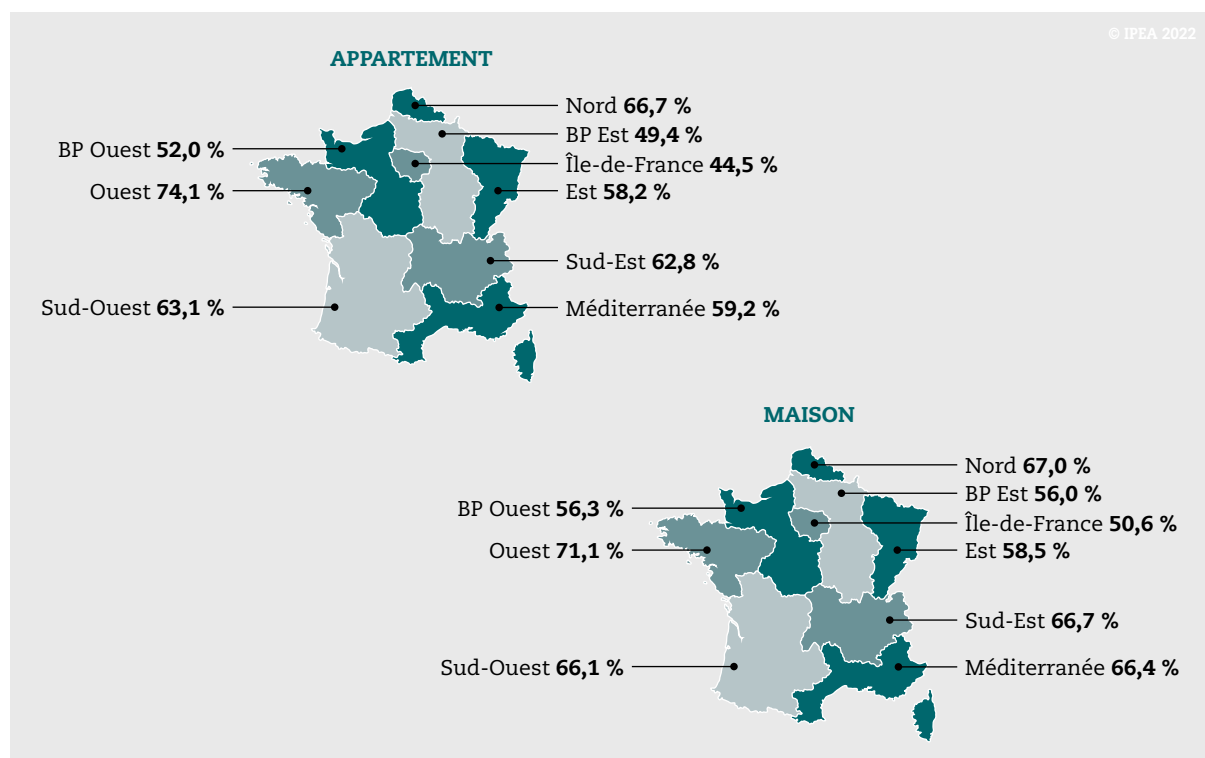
© IPEA 2022

APPARTEMENT

Nord **66,7 %**
BP Est **49,4 %**
BP Ouest **52,0 %**
Île-de-France **44,5 %**
Ouest **74,1 %**
Est **58,2 %**
Sud-Est **62,8 %**
Sud-Ouest **63,1 %**
Méditerranée **59,2 %**

MAISON

Nord **67,0 %**
BP Est **56,0 %**
BP Ouest **56,3 %**
Île-de-France **50,6 %**
Ouest **71,1 %**
Est **58,5 %**
Sud-Est **66,7 %**
Sud-Ouest **66,1 %**
Méditerranée **66,4 %**